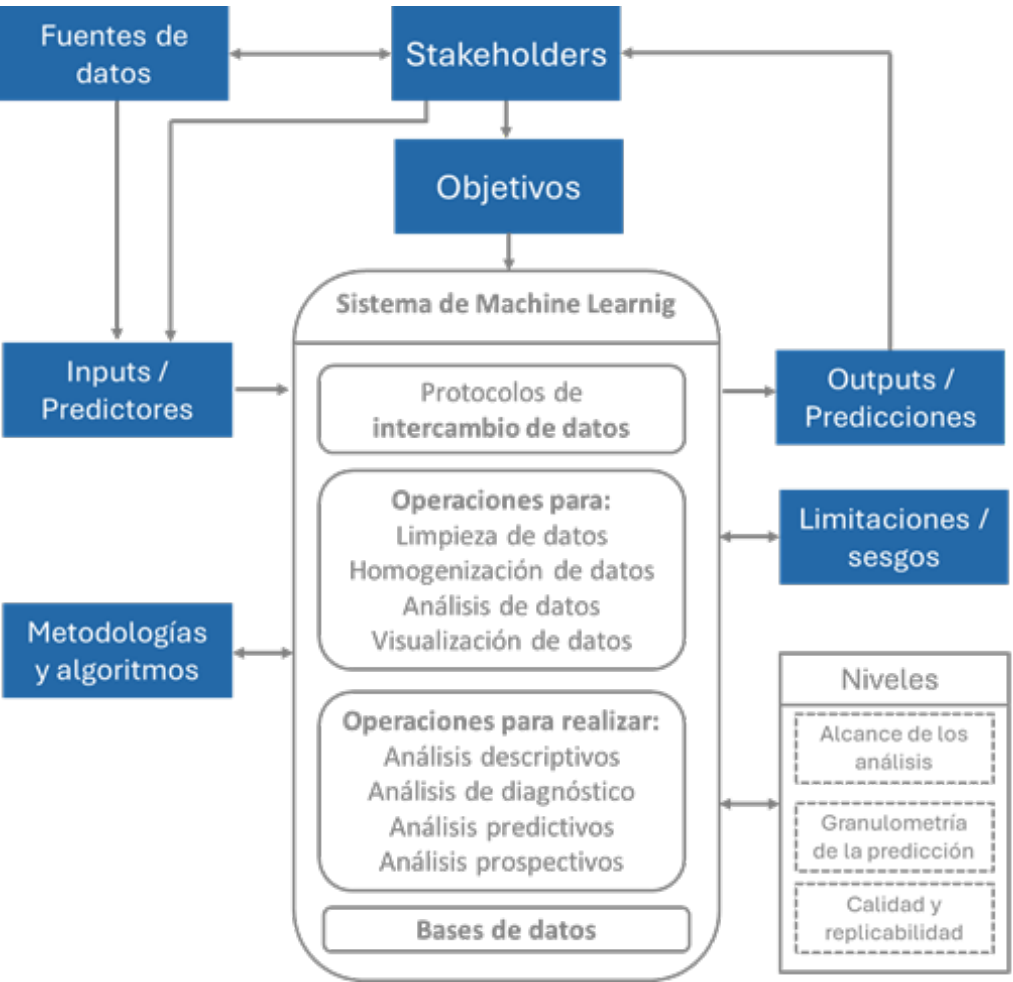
Fuentes de datos

Stakeholders

Objetivos

Sistema de Machine Learnig

Inputs / Predictores

Protocolos de intercambio de datos

Outputs / Predicciones

Operaciones para:
Limpieza de datos
Homogenización de datos
Análisis de datos
Visualización de datos

Limitaciones / sesgos

Metodologías y algoritmos

Operaciones para realizar:
Análisis descriptivos
Análisis de diagnóstico
Análisis predictivos
Análisis prospectivos

Bases de datos

Niveles

Alcance de los análisis

Granulometría de la predicción

Calidad y replicabilidad